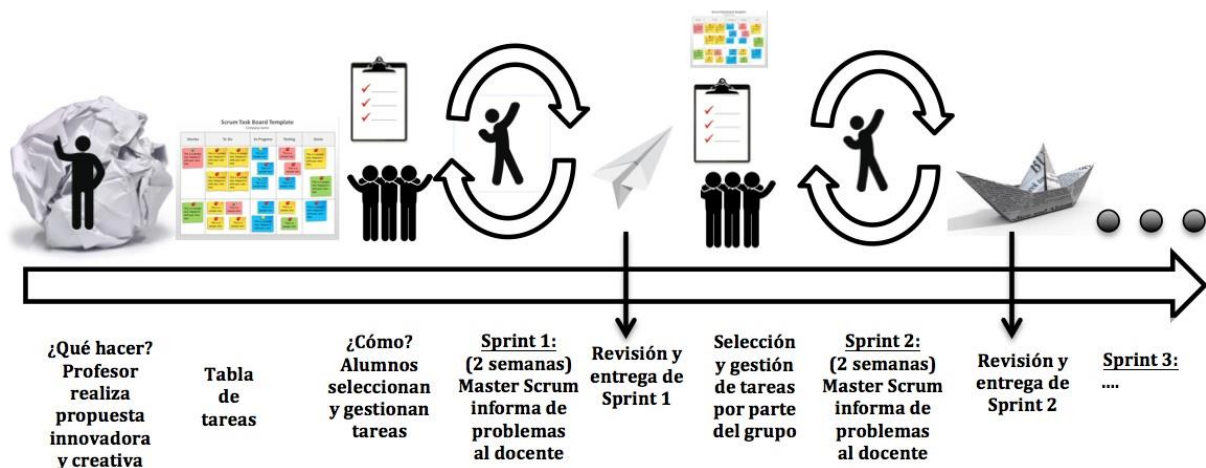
Scrum Task Board Template

¿Qué hacer? Profesor realiza propuesta innovadora y creativa

Tabla de tareas

¿Cómo? Alumnos seleccionan y gestionan tareas

Sprint 1: (2 semanas) Master Scrum informa de problemas al docente

Revisión y entrega de Sprint 1

Selección y gestión de tareas por parte del grupo

Sprint 2: (2 semanas) Master Scrum informa de problemas al docente

Revisión y entrega de Sprint 2

Sprint 3: ....